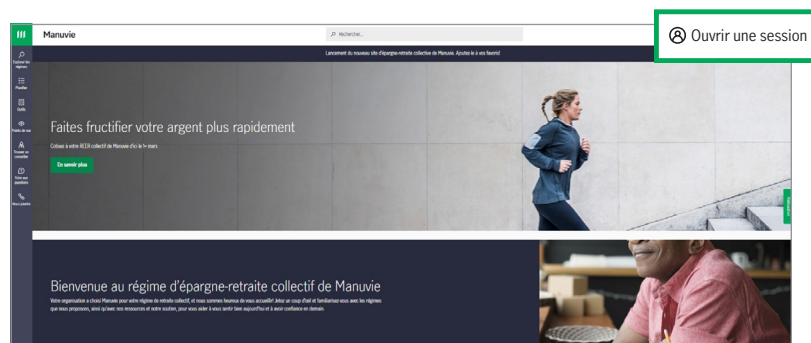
Manuvie

Rechercher...

Ouvrir une session

Explorer les régimes

Planifier

Outils

Points de vue

Trouver un conseiller

Foire aux questions

Nous joindre

Lancement du nouveau site d'épargne-retraite collective de Manuvie. Ajoutez-le à vos favoris!

Faites fructifier votre argent plus rapidement

Cotisez à votre REER collectif de Manuvie d'ici le 1er mars

En savoir plus

Bienvenue au régime d'épargne-retraite collectif de Manuvie

Votre organisation a choisi Manuvie pour votre régime de retraite collectif, et nous sommes heureux de vous accueillir! Jetez un coup d'œil et familiarisez-vous avec les régimes que nous proposons, ainsi qu'avec nos ressources et notre soutien, pour vous aider à vous sentir bien aujourd'hui et à avoir confiance en demain.